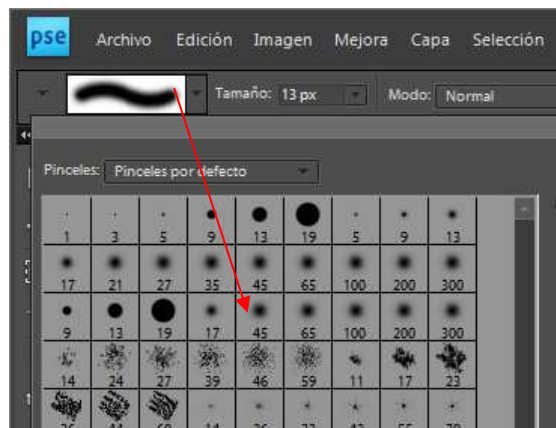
pse Archivo Edición Imagen Mejora Capa Selección

Tamaño: 13 px Modo: Normal

Pinceles: Pinceles por defecto

| 1 | 3 | 5 | 9 | 13 | 19 | 5 | 9 | 13 |
|---|---|---|---|---|---|---|---|---|
| 17 | 21 | 27 | 35 | 45 | 65 | 100 | 200 | 300 |
| 9 | 13 | 19 | 17 | 45 | 65 | 100 | 200 | 300 |
| 14 | 24 | 27 | 39 | 46 | 59 | 11 | 17 | 23 |
| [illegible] | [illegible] | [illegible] | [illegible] | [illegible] | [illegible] | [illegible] | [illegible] | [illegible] |